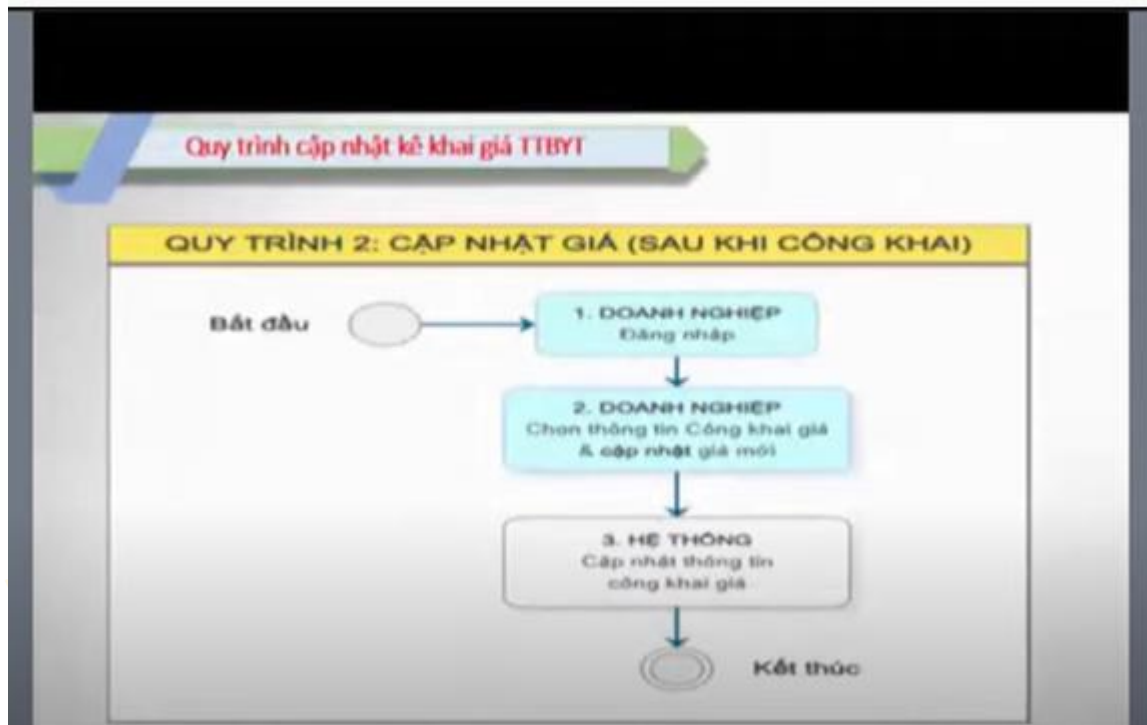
Quy trình cập nhật kê khai giá TTBYT

QUY TRÌNH 2: CẬP NHẬT GIÁ (SAU KHI CÔNG KHAI)

Bắt đầu

1. DOANH NGHIỆP
Đăng nhập

2. DOANH NGHIỆP
Chọn thông tin Công khai giá & cập nhật giá mới

3. HỆ THỐNG
Cập nhật thông tin công khai giá

Kết thúc